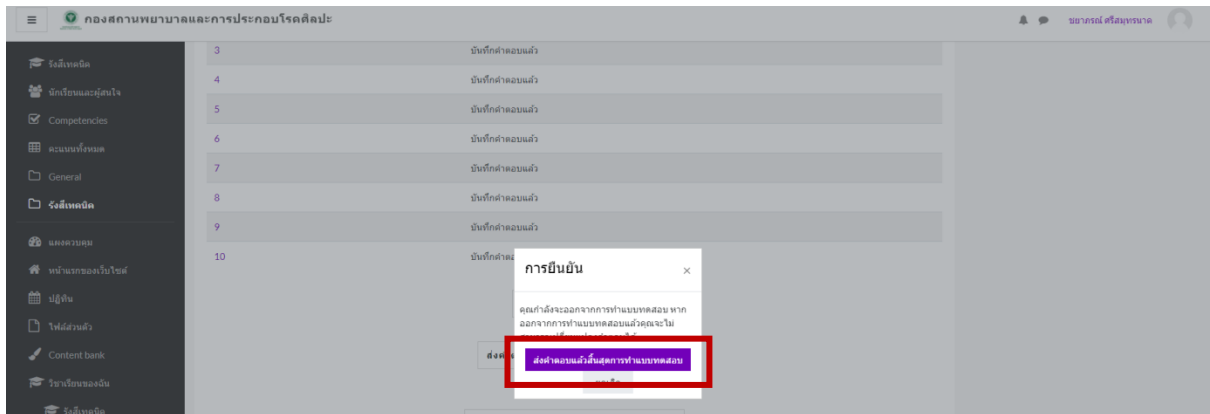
กองสถานพยาบาลและการประกอบโรคศิลปะ

ขยาภรณ์ ศรีสมุทรนาค

รังสีเทคนิค
นักเรียนและผู้สนใจ
Competencies
คะแนนทั้งหมด
General
รังสีเทคนิค
แผงควบคุม
หน้าแรกของเว็บไซต์
ปฏิทิน
ไฟล์ส่วนตัว
Content bank
วิชาเรียนของฉัน
รังสีเทคนิค

| | |
|---|---|
| 3 | บันทึกคำตอบแล้ว |
| 4 | บันทึกคำตอบแล้ว |
| 5 | บันทึกคำตอบแล้ว |
| 6 | บันทึกคำตอบแล้ว |
| 7 | บันทึกคำตอบแล้ว |
| 8 | บันทึกคำตอบแล้ว |
| 9 | บันทึกคำตอบแล้ว |
| 10 | บันทึกคำ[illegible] |

ส่งค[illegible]

การยืนยัน
×

คุณกำลังจะออกจากการทำแบบทดสอบ หากออกจากการทำแบบทดสอบแล้วคุณจะไม่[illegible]

ส่งคำตอบแล้วสิ้นสุดการทำแบบทดสอบ

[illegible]